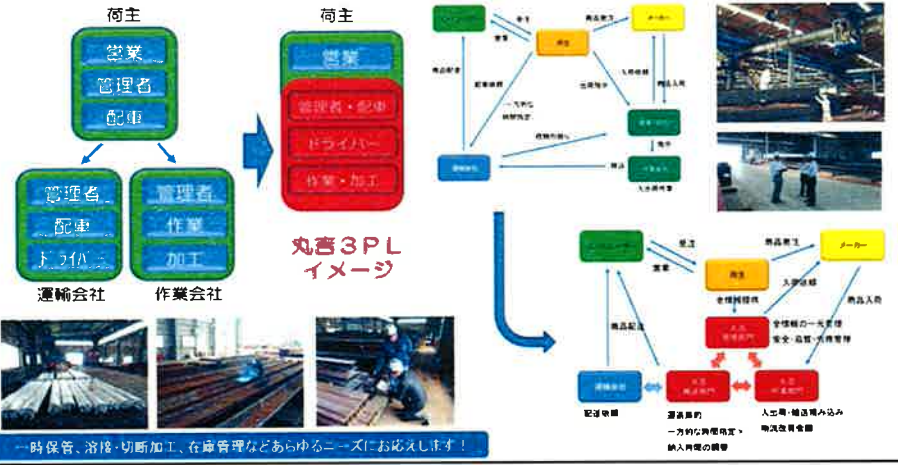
荷主

営業

管理者

配車

管理者

配車

ドライバー

運輸会社

管理者

作業

加工

作業会社

荷主

営業

管理者・配車

ドライバー

作業・加工

丸吉３ＰＬ
イメージ

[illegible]

受注

営業

商社

商品発注

メーカー

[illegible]

配車依頼

入荷依頼

出荷指示

商品入荷

一方的な納期指定

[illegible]

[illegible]

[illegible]

運輸会社

積込

入出荷作業

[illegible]

受注

営業

商社

商品発注

メーカー

入荷依頼

商品入荷

全情報提供

商品配送

丸吉 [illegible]

全情報の一元管理
安全・品質・納期管理

運輸会社

丸吉 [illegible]

丸吉 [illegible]

配送依頼

運送時の
一方的な納期指定・
納入時間の調整

入出荷・輸送積み込み
物流改善命題

一時保管、溶接・切断加工、在庫管理などあらゆるニーズにお応えします！